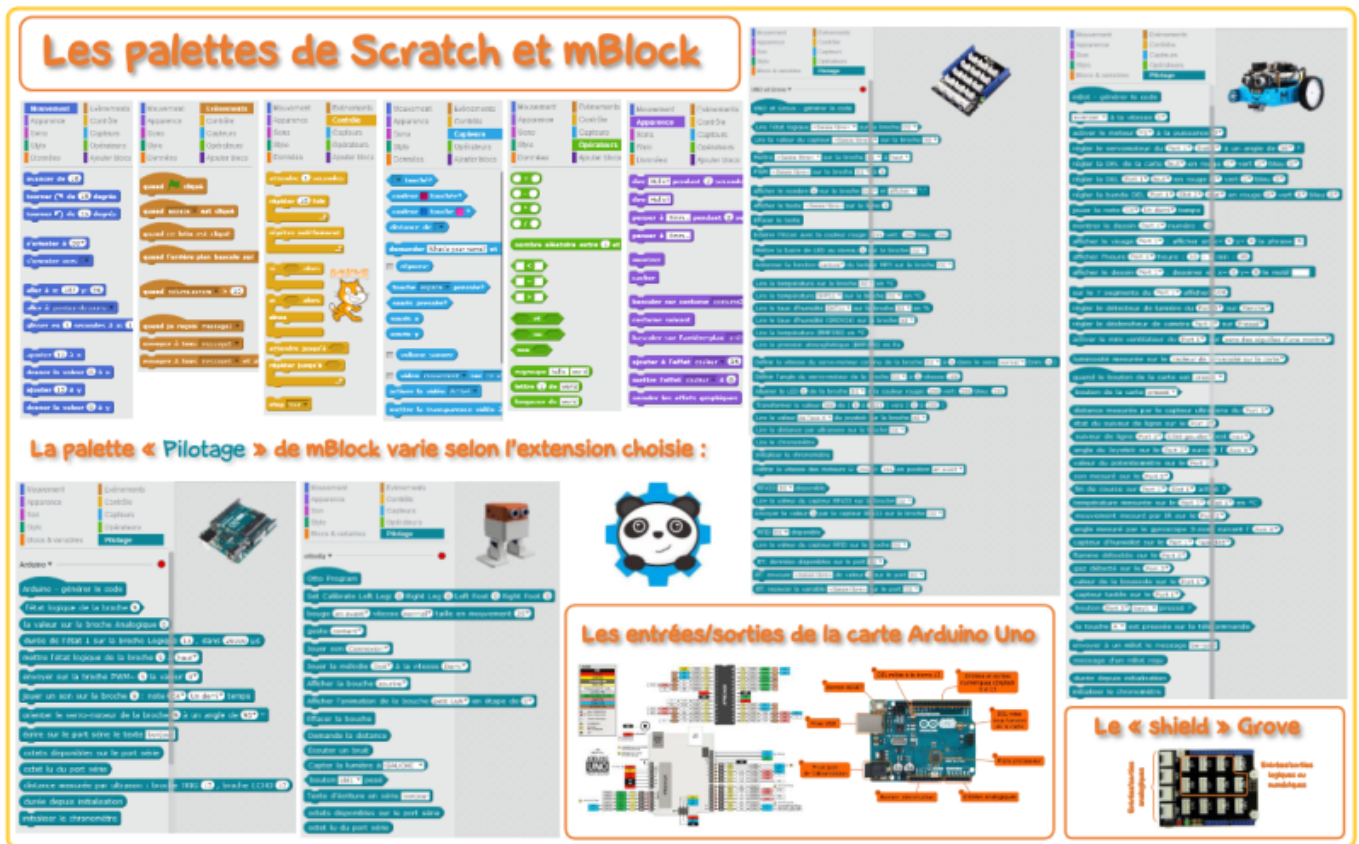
Les palettes de Scratch et mBlock

Mouvement
Apparence
Sons
Stylo
Données
Événements
Contrôle
Capteurs
Opérateurs
Ajouter blocs

avancer de 10
tourner de 15 degrés
tourner de 15 degrés
s'orienter à 90
s'orienter vers
aller à x: 0 y: 0
aller à pointeur de souris
glisser en 1 secondes à x: 0 y: 0
ajouter 10 à x
donner la valeur 0 à x
ajouter 10 à y
donner la valeur 0 à y

quand cliqué
quand espace est cliqué
quand ce lutin est cliqué
quand l'arrière plan bascule sur
quand volume sonore > 10
quand je reçois message1
envoyer à tous message1
envoyer à tous message1 et attendre

attendre 1 secondes
répéter 10 fois
répéter indéfiniment
si alors
si alors
sinon
attendre jusqu'à
répéter jusqu'à
stop tout

touché?
couleur touchée?
couleur touche ?
distance de
demander What's your name? et attendre
réponse
touche espace pressée?
souris pressée?
souris x
souris y
volume sonore
vidéo mouvement sur ce lutin
activer la vidéo
mettre la transparence vidéo à

nombre aléatoire entre 1 et 10
et
ou
non
regrouper hello world
lettre 1 de world
longueur de world

dire Hello! pendant 2 secondes
dire Hello!
penser à Hmm... pendant 2 secondes
penser à Hmm...
montrer
cacher
basculer sur costume costume2
costume suivant
basculer sur l'arrière-plan
ajouter à l'effet couleur 25
mettre l'effet couleur à 0
annuler les effets graphiques

La palette « Pilotage » de mBlock varie selon l'extension choisie :

Mouvement
Apparence
Son
Stylo
Blocs & variables
Événements
Contrôle
Capteurs
Opérateurs
Pilotage

Arduino
Arduino - générer le code
l'état logique de la broche 9
la valeur sur la broche Analogique 0
durée de l'état 1 sur la broche Logique 13 , dans 20000 µs
mettre l'état logique de la broche 9 à haut
envoyer sur la broche PWM 5 la valeur 0
jouer un son sur la broche 9 : note Do4 , Un demi temps
orienter le servo-moteur de la broche 9 à un angle de 90
écrire sur le port série le texte bonjour
octets disponibles sur le port série
octet lu du port série
distance mesurée par ultrason : broche TRIG 13 , broche ECHO 12
durée depuis initialisation
initialiser le chronomètre

otto.ky
Otto Program
Set Calibrate Left Leg 0 Right Leg 0 Left Foot 0 Right Foot 0
bouger en avant vitesse normal taille en mouvement 30
geste content
Jouer son Connexion
Jouer la mélodie Do4 à la vitesse Demi
Afficher la bouche sourire
Afficher l'animation de la bouche petit cœur en étape de 0
Effacer la bouche
Demande la distance
Ecouter un bruit
Capter la lumière à gauche
Bouton clic pressé
Texte d'écriture en série bonjour
octets disponibles sur le port série
octet lu du port série

Les entrées/sorties de la carte Arduino Uno

Le « shield » Grove
Entrées/sorties logiques ou numériques
Entrées/sorties analogiques